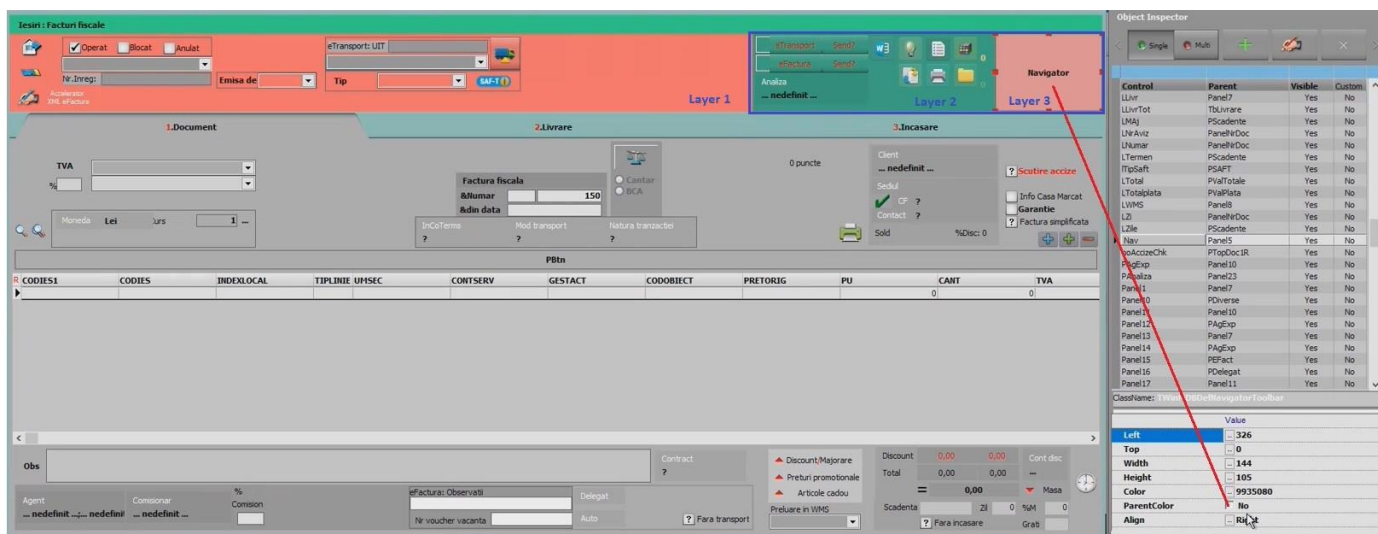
Iesiri : Facturi fiscale

Operat Blocat Anulat

Nr.Inreg:

Emisa de

eTransport: UIT

Tip

SAF-T

Acelerator XML eFactura

eTransport Send?
eFactura Send?
Analiza
... nedefinit ...

Layer 1

Layer 2

Navigator

Layer 3

1.Document

2.Livrare

3.Incasare

TVA

%

Moneda Lei Curs 1 ...

Factura fiscala
&Numar 150
&din data

Cantar
BCA

0 puncte

InCoTerms ?
Mod transport ?
Natura tranzactiei ?

Client
... nedefinit ...
Sediul
CF ?
Contact ?
Sold %Disc: 0

? Scutire accize
Info Casa Marcat
Garantie
? Factura simplificata

PBtn

| R CODIES1 | CODIES | INDEXLOCAL | TIPLINIE | UMSEC | CONTSERV | GESTACT | CODOBIECT | PRETORIG | PU | CANT | TVA |
|---|---|---|---|---|---|---|---|---|---|---|---|
| | | | | | | | | | | 0 | 0 |

Obs

Contract ?

Discount/Majorare
Preturi promotionale
Articole cadou

Discount 0,00 0,00
Total 0,00 0,00
= 0,00
Cont disc ...
Masa

Agent ... nedefinit ...
Comisionar ... nedefinit ... nedefinit ...
% Comision

eFactura: Observatii
Nr voucher vacanta
Delegat
Auto
? Fara transport

Preluare in WMS

Scadenta Zil 0 %M 0
? Fara incasare Grati

Object Inspector

Single Multi

| Control | Parent | Visible | Custom |
|---|---|---|---|
| LLivr | Panel7 | Yes | No |
| LLivrTot | TbLivrare | Yes | No |
| LMAJ | PScadente | Yes | No |
| LNrAviz | PanelNrDoc | Yes | No |
| LNumar | PanelNrDoc | Yes | No |
| LTermen | PScadente | Yes | No |
| ITipSaft | PSAFT | Yes | No |
| LTotal | PValTotale | Yes | No |
| LTotalplata | PValPlata | Yes | No |
| LWMS | Panel8 | Yes | No |
| LZi | PanelNrDoc | Yes | No |
| LZile | PScadente | Yes | No |
| Nav | Panel5 | Yes | No |
| NoAccizeChk | PTopDoc1R | Yes | No |
| PAgExp | Panel10 | Yes | No |
| PAnaliza | Panel23 | Yes | No |
| Panel1 | Panel7 | Yes | No |
| Panel10 | PDiverse | Yes | No |
| Panel11 | Panel10 | Yes | No |
| Panel12 | PAgExp | Yes | No |
| Panel13 | Panel7 | Yes | No |
| Panel14 | PAgExp | Yes | No |
| Panel15 | PEFact | Yes | No |
| Panel16 | PDelegat | Yes | No |
| Panel17 | Panel11 | Yes | No |

ClassName: TWinDBDefNavigatorToolbar

| | Value |
|---|---|
| Left | 326 |
| Top | 0 |
| Width | 144 |
| Height | 105 |
| Color | 9935080 |
| ParentColor | No |
| Align | Right |